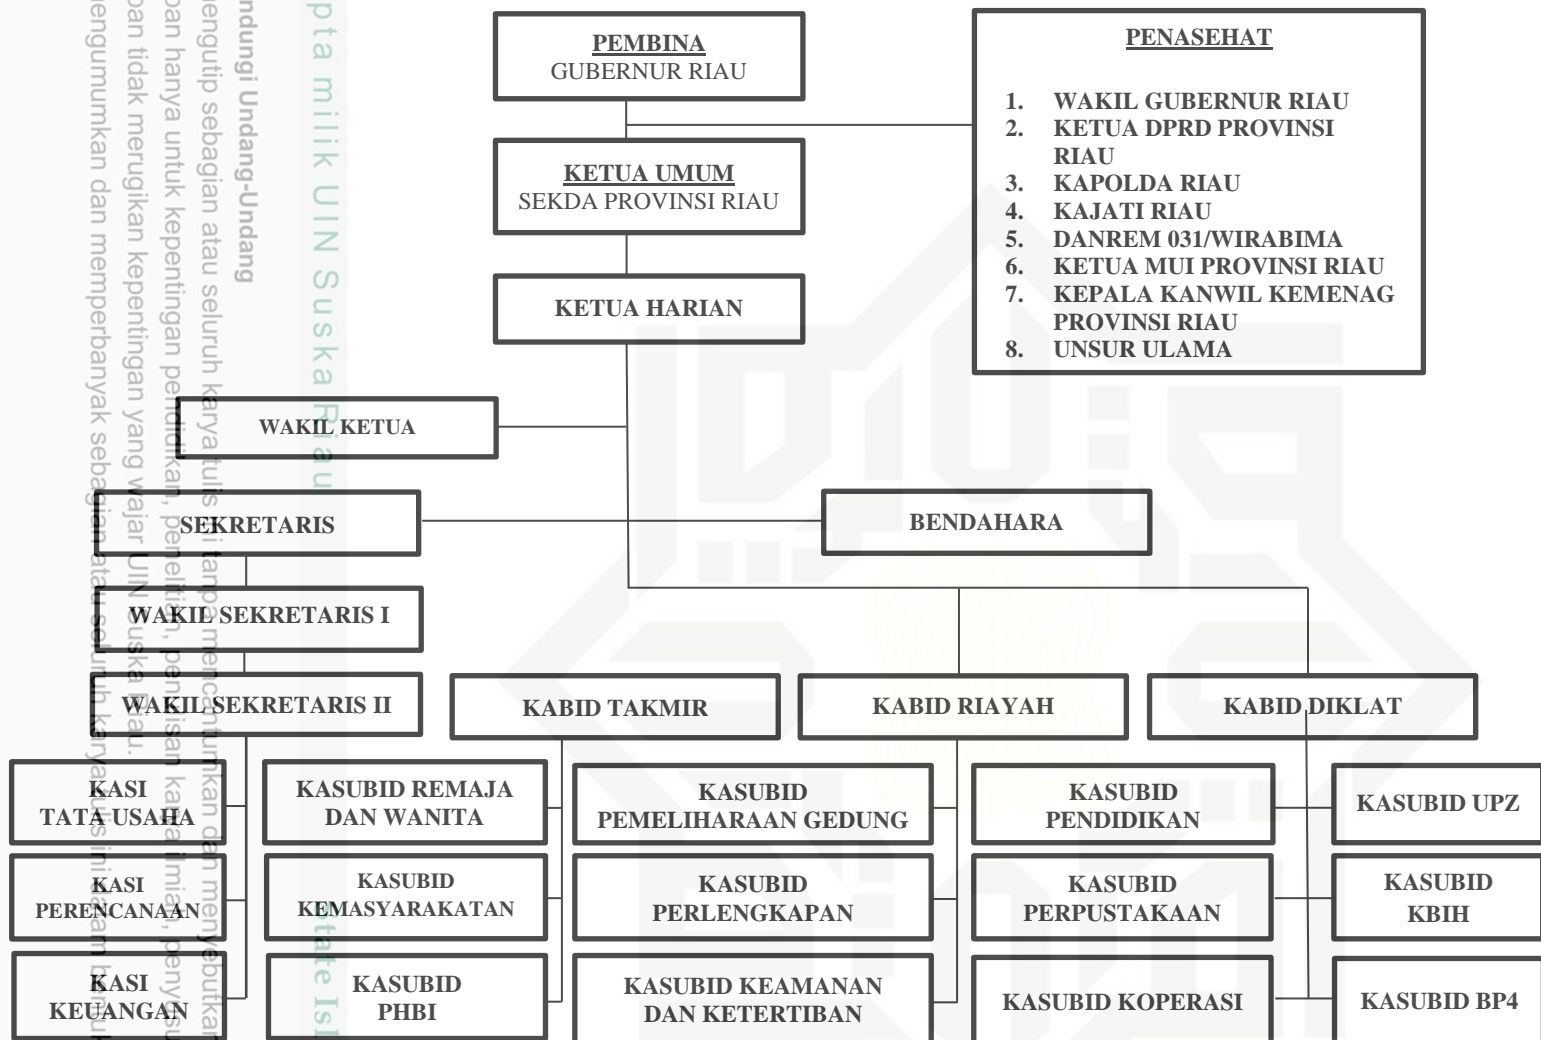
PEMBINA
GUBERNUR RIAU

PENASEHAT

1. WAKIL GUBERNUR RIAU
2. KETUA DPRD PROVINSI RIAU
3. KAPOLDA RIAU
4. KAJATI RIAU
5. DANREM 031/WIRABIMA
6. KETUA MUI PROVINSI RIAU
7. KEPALA KANWIL KEMENAG PROVINSI RIAU
8. UNSUR ULAMA

KETUA UMUM
SEKDA PROVINSI RIAU

KETUA HARIAN

WAKIL KETUA

SEKRETARIS

BENDAHARA

WAKIL SEKRETARIS I

WAKIL SEKRETARIS II

KABID TAKMIR

KABID RIAYAH

KABID DIKLAT

KASI TATA USAHA

KASI PERENCANAAN

KASI KEUANGAN

KASUBID REMAJA DAN WANITA

KASUBID KEMASYARAKATAN

KASUBID PHBI

KASUBID PEMELIHARAAN GEDUNG

KASUBID PERLENGKAPAN

KASUBID KEAMANAN DAN KETERTIBAN

KASUBID PENDIDIKAN

KASUBID PERPUSTAKAAN

KASUBID KOPERASI

KASUBID UPZ

KASUBID KBIH

KASUBID BP4

pta milik UIN Suska Riau

State Isl

ndungi Undang-Undang
engutip sebagian atau seluruh karya tulis ini tanpa mencantumkan dan menyebutkan
an hanya untuk kepentingan pendidikan, penelitian, penulisan karya ilmiah, penyu
an tidak merugikan kepentingan yang wajar UIN Suska Riau.
engumumkan dan memperbanyak sebagian atau seluruh karya tulis ini dalam bentuk